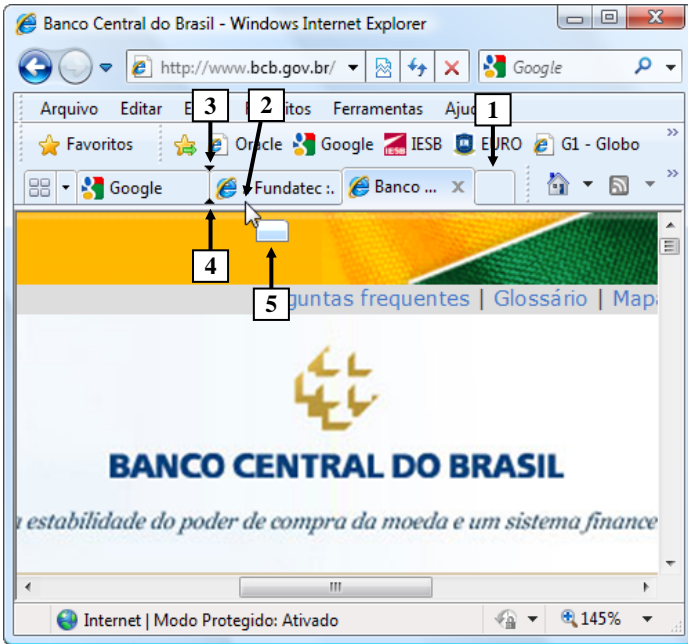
Banco Central do Brasil - Windows Internet Explorer

http://www.bcb.gov.br/

Google

Arquivo Editar E 3 2 itos Ferramentas Ajud 1

Favoritos Oracle Google IESB EURO G1 - Globo

Google Fundatec :. Banco ...

4

5

guntas frequentes | Glossário | Mapa

BANCO CENTRAL DO BRASIL

a estabilidade do poder de compra da moeda e um sistema finance

Internet | Modo Protegido: Ativado

145%